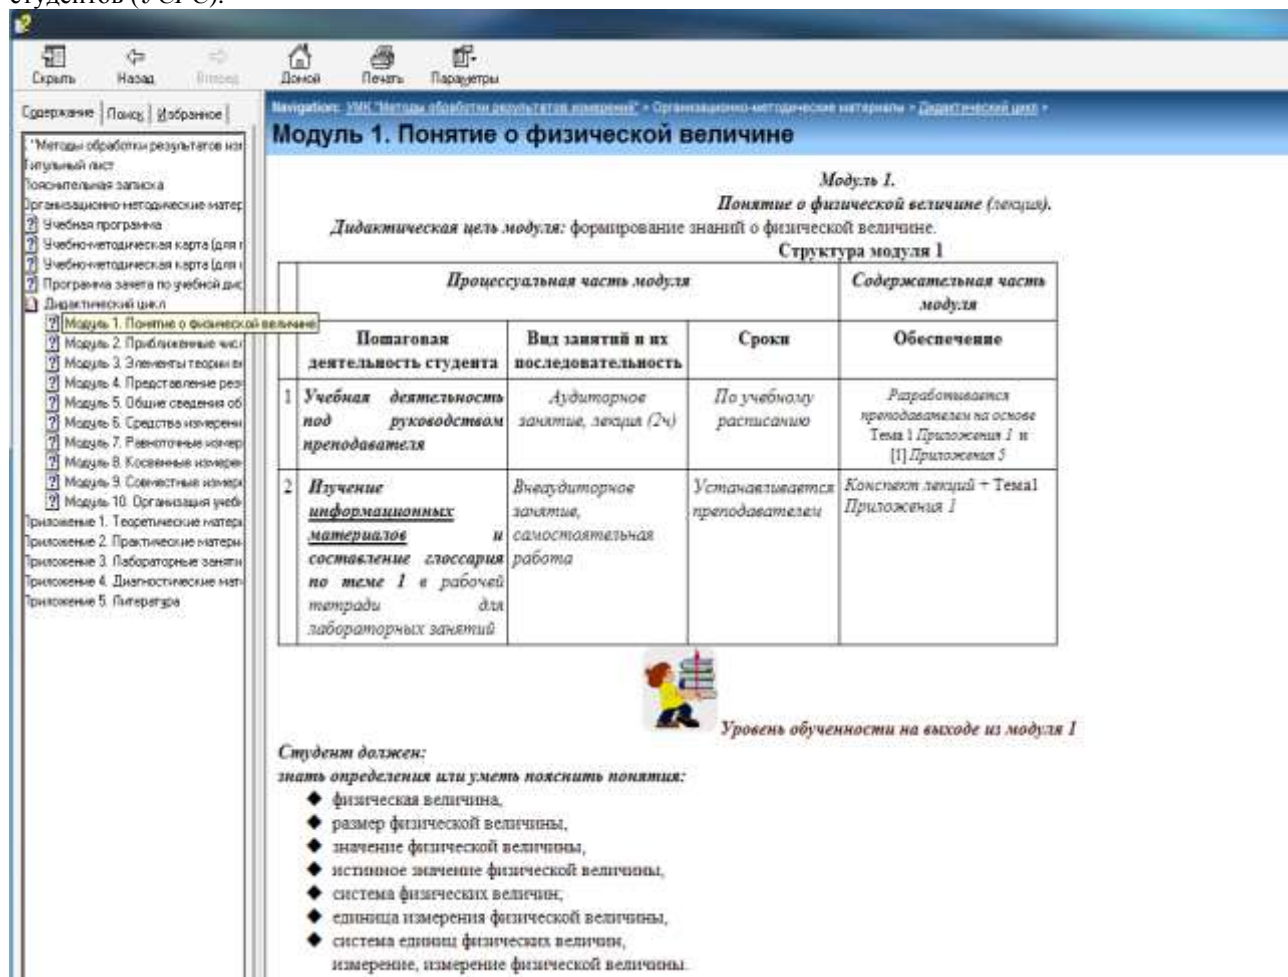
студентов (УСРС).

Скрыть Назад Вперед Домой Печать Параметры

Содержание Поиск Избранное

"Методы обработки результатов изм
Титульный лист
Пояснительная записка
Организационно-методические матер
Учебная программа
Учебно-методическая карта (для
Учебно-методическая карта (для
Программа зачета по учебной дис
Дидактический цикл
Модуль 1. Понятие о физической величине
Модуль 2. Приближенные чис
Модуль 3. Элементы теории ве
Модуль 4. Представление рез
Модуль 5. Общие сведения об
Модуль 6. Средства измерени
Модуль 7. Равноточные измер
Модуль 8. Косвенные измере
Модуль 9. Совместные измер
Модуль 10. Организация учеб
Приложение 1. Теоретические матер
Приложение 2. Практические матери
Приложение 3. Лабораторные заняти
Приложение 4. Диагностические мат
Приложение 5. Литература

Navigation: УМК "Методы обработки результатов измерений" » Организационно-методические материалы » Дидактический цикл »

Модуль 1. Понятие о физической величине

Модуль 1.
Понятие о физической величине (лекция).
Дидактическая цель модуля: формирование знаний о физической величине.
Структура модуля 1

| | Процессуальная часть модуля | | | Содержательная часть модуля |
|---|---|---|---|---|
| | Пошаговая деятельность студента | Вид занятий и их последовательность | Сроки | Обеспечение |
| 1 | Учебная деятельность под руководством преподавателя | Аудиторное занятие, лекция (2ч) | По учебному расписанию | Разрабатывается преподавателем на основе Тема 1 Приложения 1 и [1] Приложения 5 |
| 2 | Изучение информационных материалов и составление глоссария по теме 1 в рабочей тетради для лабораторных занятий | Внеаудиторное занятие, самостоятельная работа | Устанавливается преподавателем | Конспект лекций + Тема1 Приложения 1 |

Уровень обученности на выходе из модуля 1

Студент должен:
знать определения или уметь пояснить понятия:
◆ физическая величина,
◆ размер физической величины,
◆ значение физической величины,
◆ истинное значение физической величины,
◆ система физических величин;
◆ единица измерения физической величины,
◆ система единиц физических величин,
измерение, измерение физической величины.